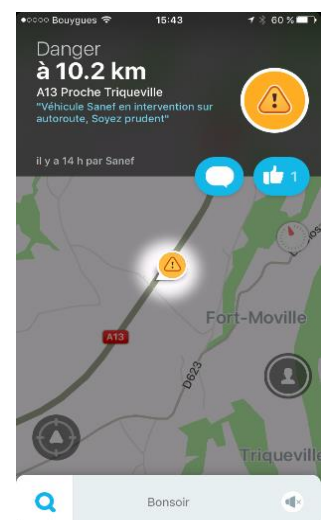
●○○○○ Bouygues 15:43 60 %

Danger
à 10.2 km
A13 Proche Triqueville
"Véhicule Sanef en intervention sur autoroute, Soyez prudent"

il y a 14 h par Sanef

1

A13

Fort-Moville

D623

Triquevill

Bonsoir